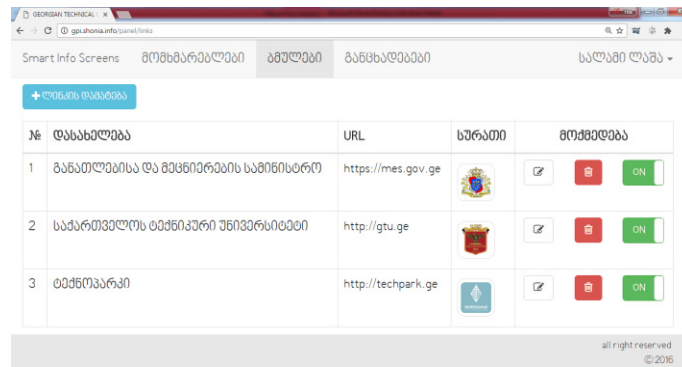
GEORGIAN TECHNICAL ×

gpi.shonia.info/panel/links

Smart Info Screens მომხმარებლები ბმულები განცხადებები სალამი ლაშა

+ ლინკის დამატება

| № | დასახელება | URL | სურათი | მოქმედება |
|---|---|---|---|---|
| 1 | განათლებისა და მეცნიერების სამინისტრო | https://mes.gov.ge | | ON |
| 2 | საქართველოს ტექნიკური უნივერსიტეტი | http://gtu.ge | | ON |
| 3 | ტექნოპარკი | http://techpark.ge | | ON |

all right reserved
© 2016